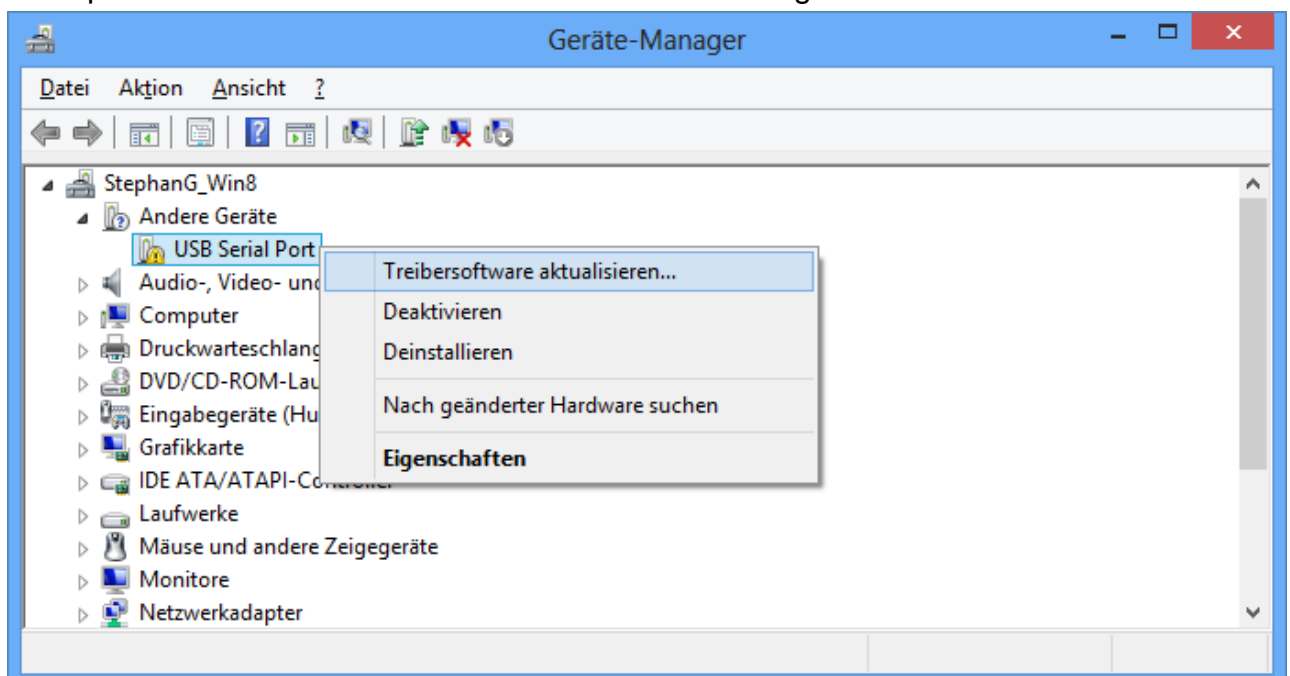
Geräte-Manager

Datei Aktion Ansicht ?

StephanG_Win8
Andere Geräte
USB Serial Port
Audio-, Video- und
Computer
Druckwarteschlang
DVD/CD-ROM-Lau
Eingabegeräte (Hu
Grafikkarte
IDE ATA/ATAPI-Controller
Laufwerke
Mäuse und andere Zeigegeräte
Monitore
Netzwerkadapter

Treibersoftware aktualisieren...
Deaktivieren
Deinstallieren
Nach geänderter Hardware suchen
Eigenschaften